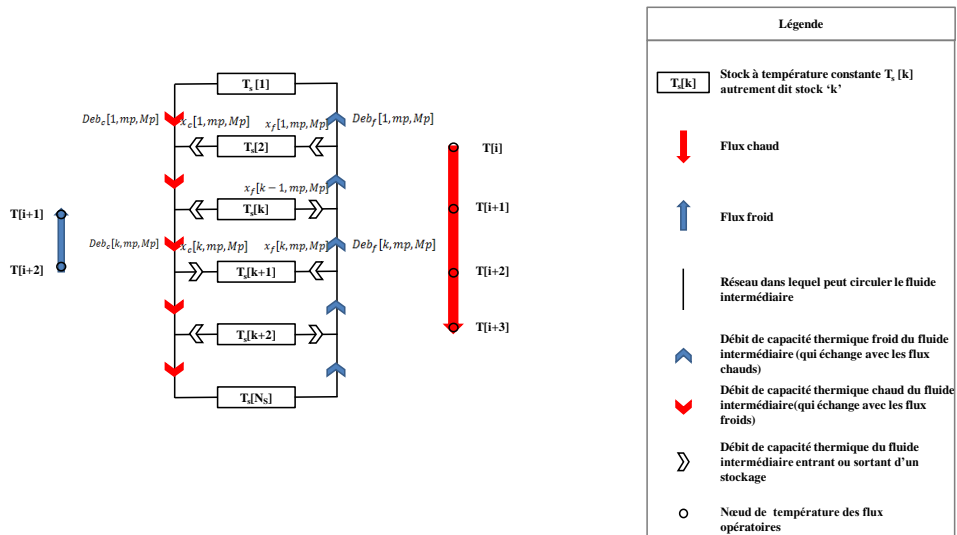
$T_s$ [1]

$Deb_c[1, mp, Mp]$ $x_c[1, mp, Mp]$ $x_f[1, mp, Mp]$ $Deb_f[1, mp, Mp]$

$T_s$[2]

$x_f[k-1, mp, Mp]$

$T_s$[k]

$Deb_c[k, mp, Mp]$ $x_c[k, mp, Mp]$ $x_f[k, mp, Mp]$ $Deb_f[k, mp, Mp]$

$T_s$[k+1]

$T_s$[k+2]

$T_s$[$N_S$]

T[i+1]

T[i+2]

T[i]

T[i+1]

T[i+2]

T[i+3]

Légende

$T_s$[k] Stock à température constante $T_s$ [k] autrement dit stock 'k'

Flux chaud

Flux froid

Réseau dans lequel peut circuler le fluide intermédiaire

Débit de capacité thermique froid du fluide intermédiaire (qui échange avec les flux chauds)

Débit de capacité thermique chaud du fluide intermédiaire(qui échange avec les flux froids)

Débit de capacité thermique du fluide intermédiaire entrant ou sortant d'un stockage

Nœud de température des flux opératoires